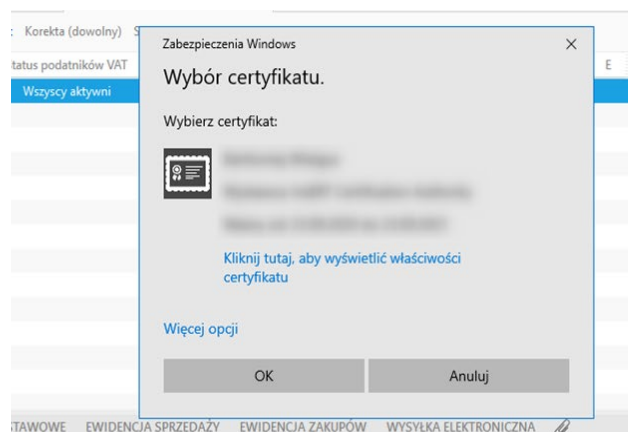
: Korekta (dowolny) S

tatus podatników VAT

Wszyscy aktywni

E

Zabezpieczenia Windows

×

Wybór certyfikatu.

Wybierz certyfikat:

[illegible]

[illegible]

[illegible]

Kliknij tutaj, aby wyświetlić właściwości certyfikatu

Więcej opcji

OK

Anuluj

TAWOWE EWIDENCJA SPRZEDAŻY EWIDENCJA ZAKUPÓW WYSYŁKA ELEKTRONICZNA